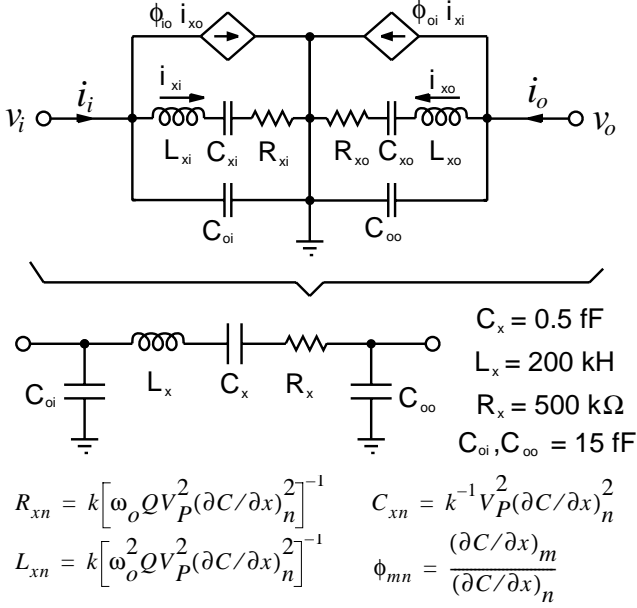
$\phi_{io}\ i_{xo}$ $\phi_{oi}\ i_{xi}$

$v_i$ $i_i$ $i_{xi}$ $i_{xo}$ $i_o$ $v_o$

$L_{xi}$ $C_{xi}$ $R_{xi}$ $R_{xo}$ $C_{xo}$ $L_{xo}$

$C_{oi}$ $C_{oo}$

$C_{oi}$ $L_x$ $C_x$ $R_x$ $C_{oo}$

$C_x = 0.5$ fF

$L_x = 200$ kH

$R_x = 500$ k$\Omega$

$C_{oi}, C_{oo} = 15$ fF

$R_{xn} = k\left[\omega_o Q V_P^2 (\partial C/\partial x)_n^2\right]^{-1}$ $C_{xn} = k^{-1} V_P^2 (\partial C/\partial x)_n^2$

$L_{xn} = k\left[\omega_o^2 Q V_P^2 (\partial C/\partial x)_n^2\right]^{-1}$ $\phi_{mn} = \frac{(\partial C/\partial x)_m}{(\partial C/\partial x)_n}$